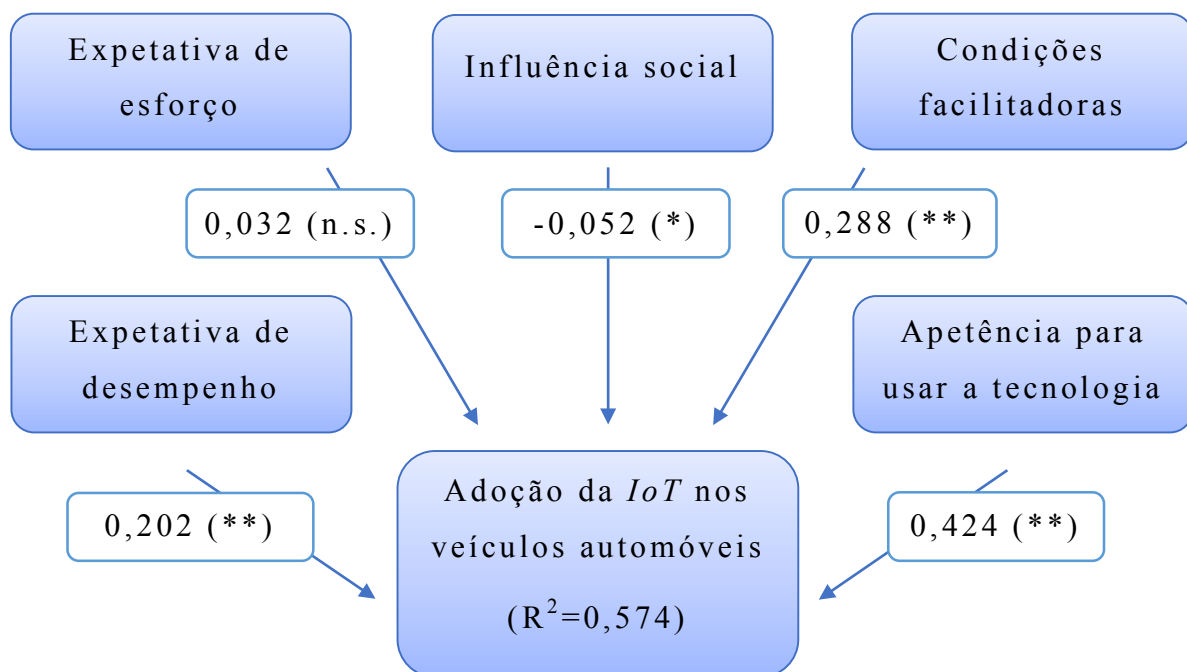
Expetativa de esforço

Influência social

Condições facilitadoras

0,032 (n.s.)

-0,052 (*)

0,288 (**)

Expetativa de desempenho

Apetência para usar a tecnologia

0,202 (**)

Adoção da *IoT* nos veículos automóveis ($R^2$=0,574)

0,424 (**)